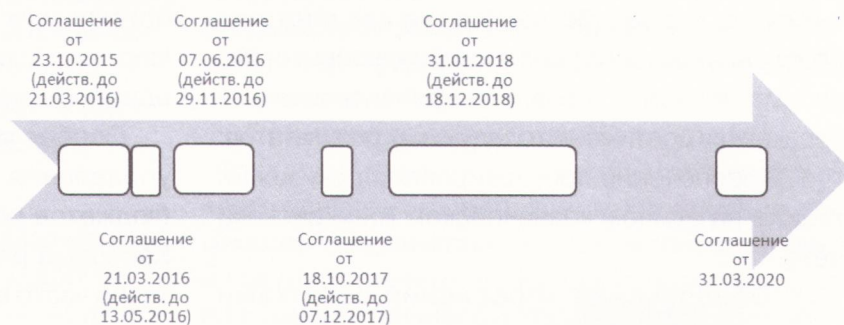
Соглашение от 23.10.2015 (действ. до 21.03.2016)

Соглашение от 07.06.2016 (действ. до 29.11.2016)

Соглашение от 31.01.2018 (действ. до 18.12.2018)

Соглашение от 21.03.2016 (действ. до 13.05.2016)

Соглашение от 18.10.2017 (действ. до 07.12.2017)

Соглашение от 31.03.2020